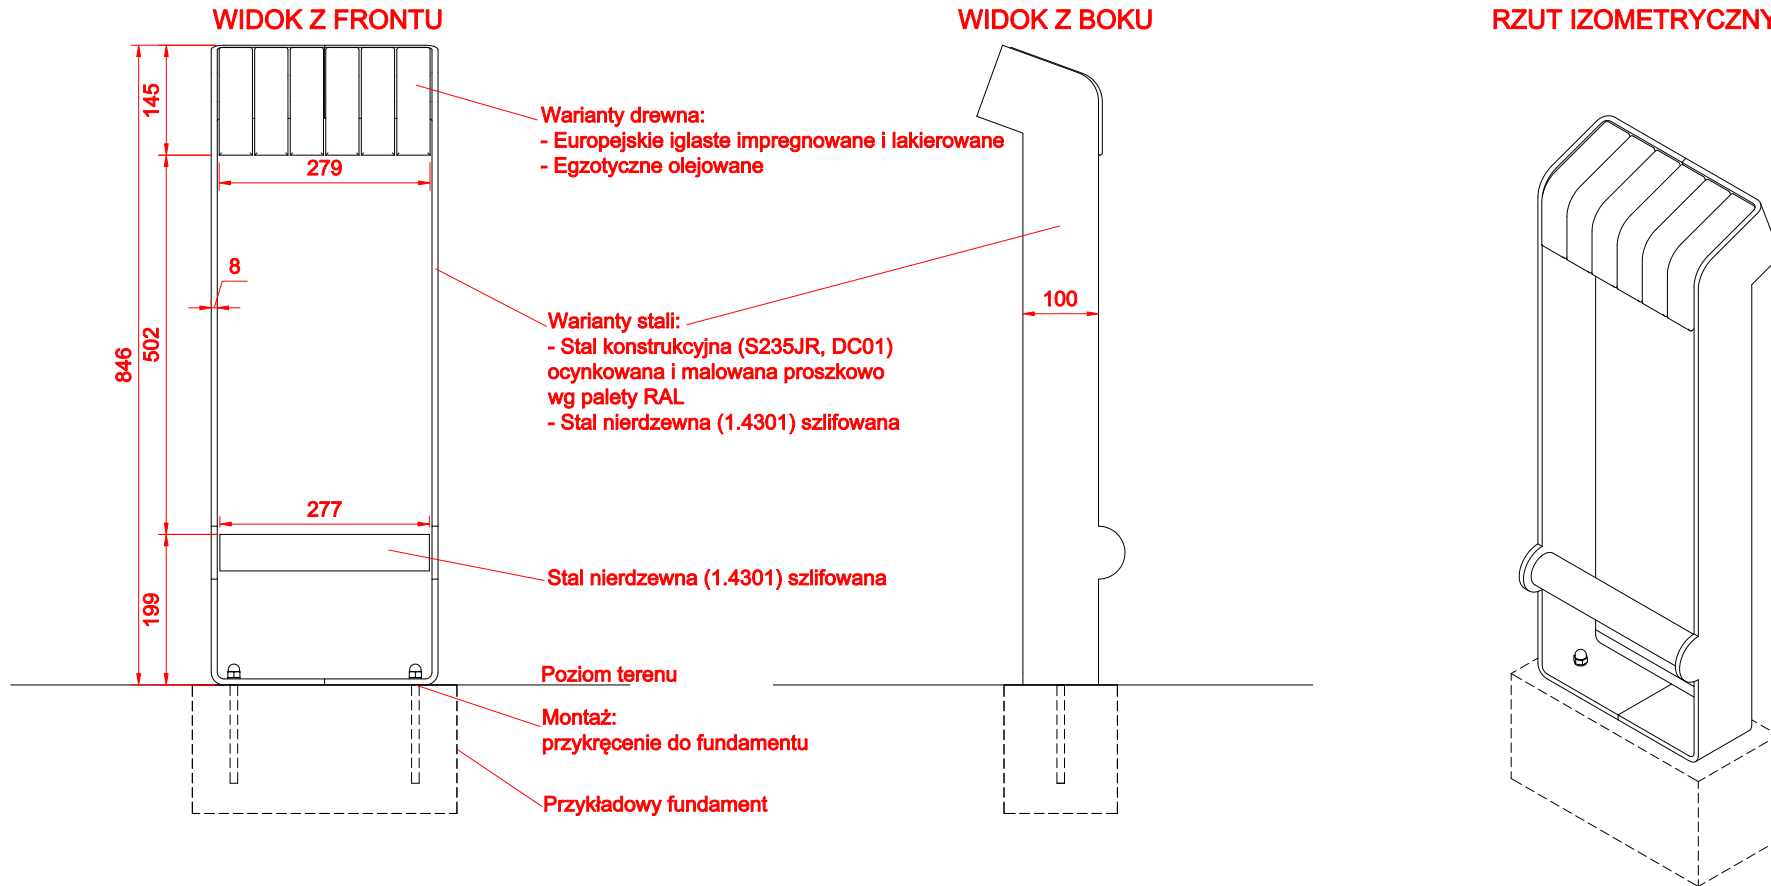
WIDOK Z FRONTU

WIDOK Z BOKU

RZUT IZOMETRYCZNY

145

279

846

502

8

277

199

Warianty drewna:
- Europejskie iglaste impregnowane i lakierowane
- Egzotyczne olejowane

100

Warianty stali:
- Stal konstrukcyjna (S235JR, DC01) ocynkowana i malowana proszkowo wg palety RAL
- Stal nierdzewna (1.4301) szlifowana

Stal nierdzewna (1.4301) szlifowana

Poziom terenu

Montaż:
przykręcenie do fundamentu

Przykładowy fundament